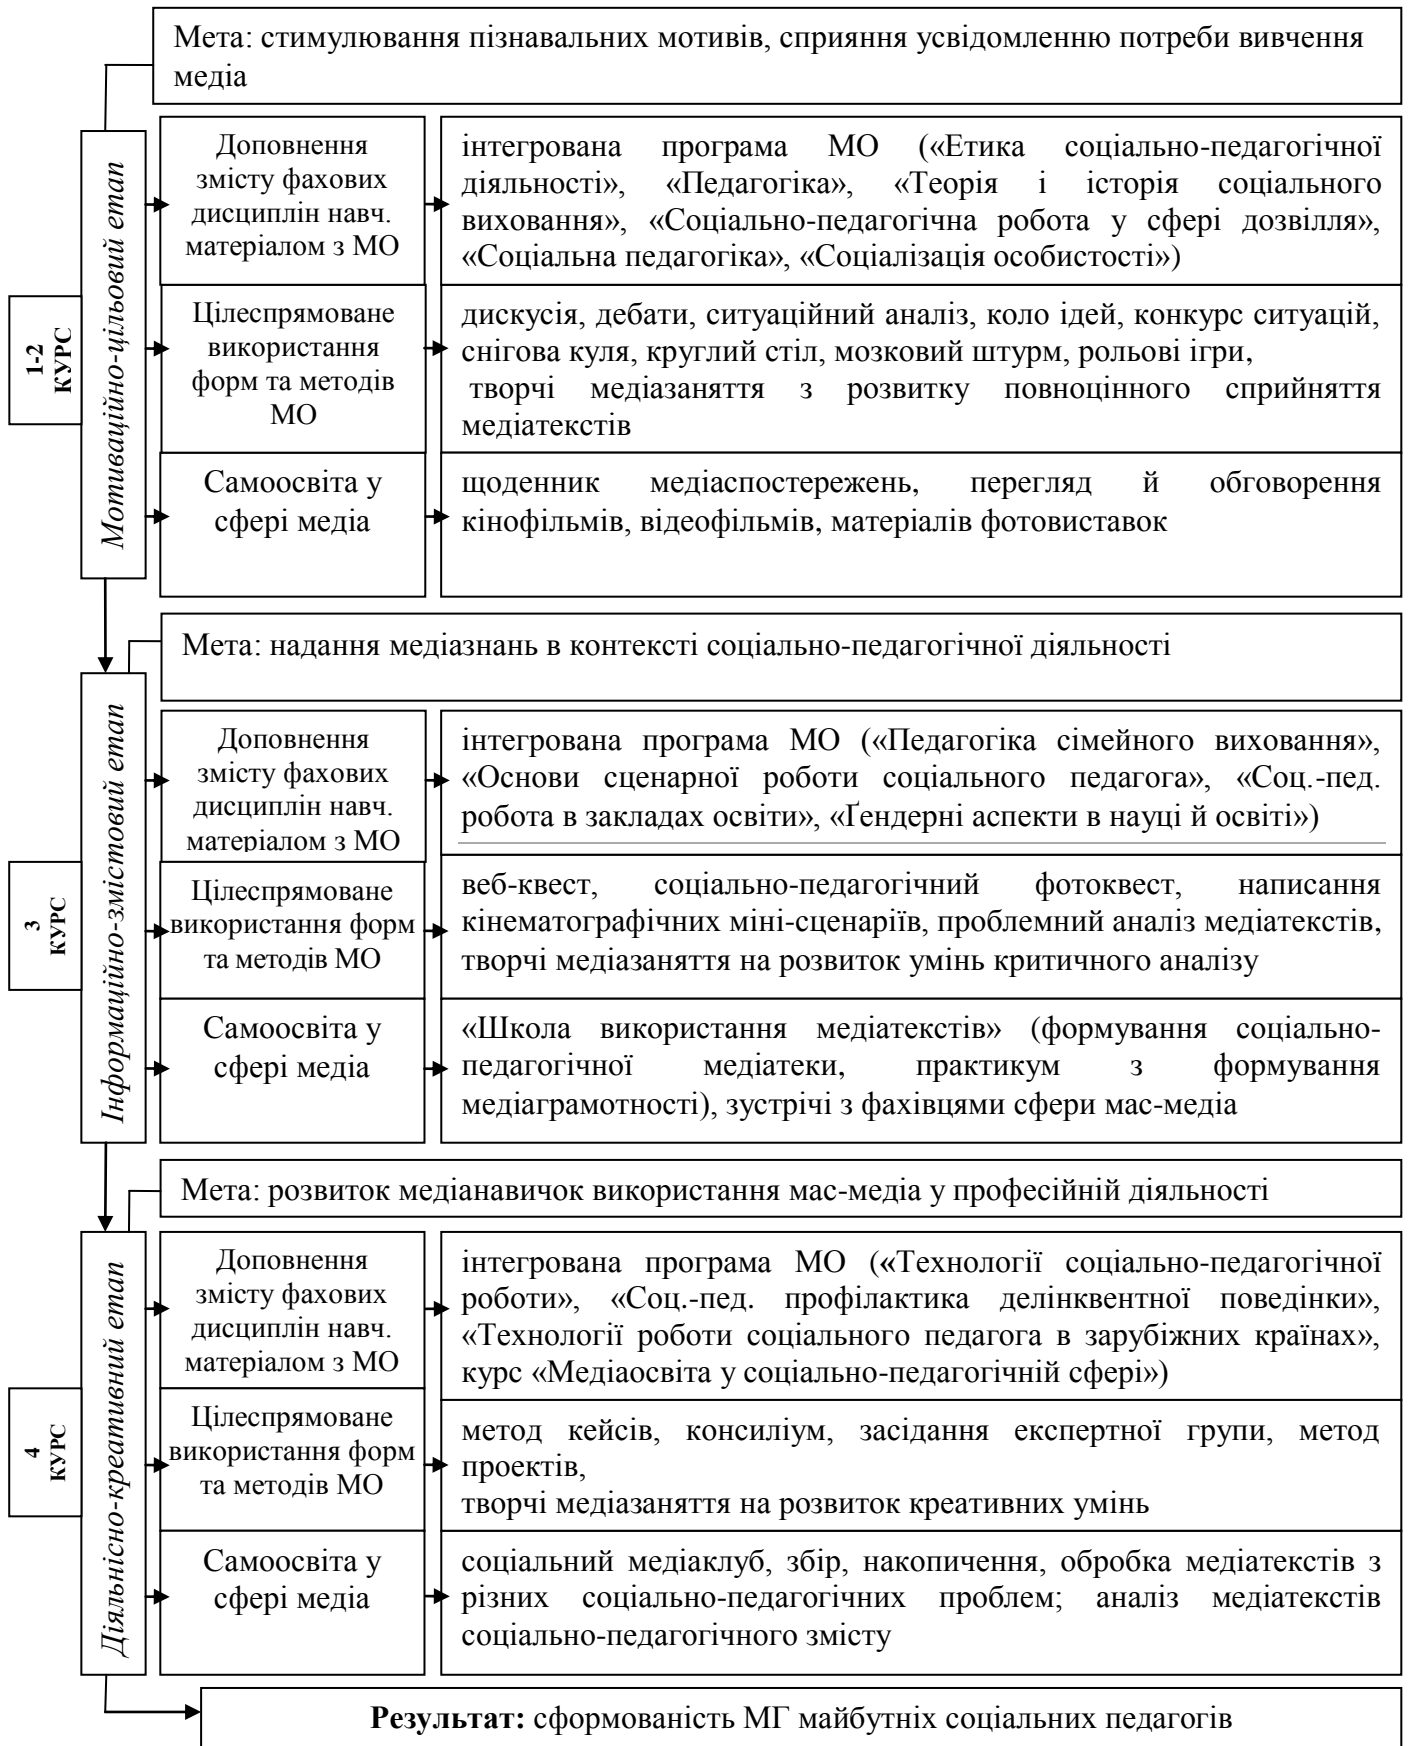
Мета: стимулювання пізнавальних мотивів, сприяння усвідомленню потреби вивчення медіа

1-2 КУРС

Мотиваційно-цільовий етап

Доповнення змісту фахових дисциплін навч. матеріалом з МО

інтегрована програма МО («Етика соціально-педагогічної діяльності», «Педагогіка», «Теорія і історія соціального виховання», «Соціально-педагогічна робота у сфері дозвілля», «Соціальна педагогіка», «Соціалізація особистості»)

Цілеспрямоване використання форм та методів МО

дискусія, дебати, ситуаційний аналіз, коло ідей, конкурс ситуацій, снігова куля, круглий стіл, мозковий штурм, рольові ігри,
творчі медіазаняття з розвитку повноцінного сприйняття медіатекстів

Самоосвіта у сфері медіа

щоденник медіаспостережень, перегляд й обговорення кінофільмів, відеофільмів, матеріалів фотовиставок

Мета: надання медіазнань в контексті соціально-педагогічної діяльності

3 КУРС

Інформаційно-змістовий етап

Доповнення змісту фахових дисциплін навч. матеріалом з МО

інтегрована програма МО («Педагогіка сімейного виховання», «Основи сценарної роботи соціального педагога», «Соц.-пед. робота в закладах освіти», «Ґендерні аспекти в науці й освіті»)

Цілеспрямоване використання форм та методів МО

веб-квест, соціально-педагогічний фотоквест, написання кінематографічних міні-сценаріїв, проблемний аналіз медіатекстів, творчі медіазаняття на розвиток умінь критичного аналізу

Самоосвіта у сфері медіа

«Школа використання медіатекстів» (формування соціально-педагогічної медіатеки, практикум з формування медіаграмотності), зустрічі з фахівцями сфери мас-медіа

Мета: розвиток медіанавичок використання мас-медіа у професійній діяльності

4 КУРС

Діяльнісно-креативний етап

Доповнення змісту фахових дисциплін навч. матеріалом з МО

інтегрована програма МО («Технології соціально-педагогічної роботи», «Соц.-пед. профілактика делінквентної поведінки», «Технології роботи соціального педагога в зарубіжних країнах», курс «Медіаосвіта у соціально-педагогічній сфері»)

Цілеспрямоване використання форм та методів МО

метод кейсів, консиліум, засідання експертної групи, метод проектів,
творчі медіазаняття на розвиток креативних умінь

Самоосвіта у сфері медіа

соціальний медіаклуб, збір, накопичення, обробка медіатекстів з різних соціально-педагогічних проблем; аналіз медіатекстів соціально-педагогічного змісту

Результат: сформованість МГ майбутніх соціальних педагогів